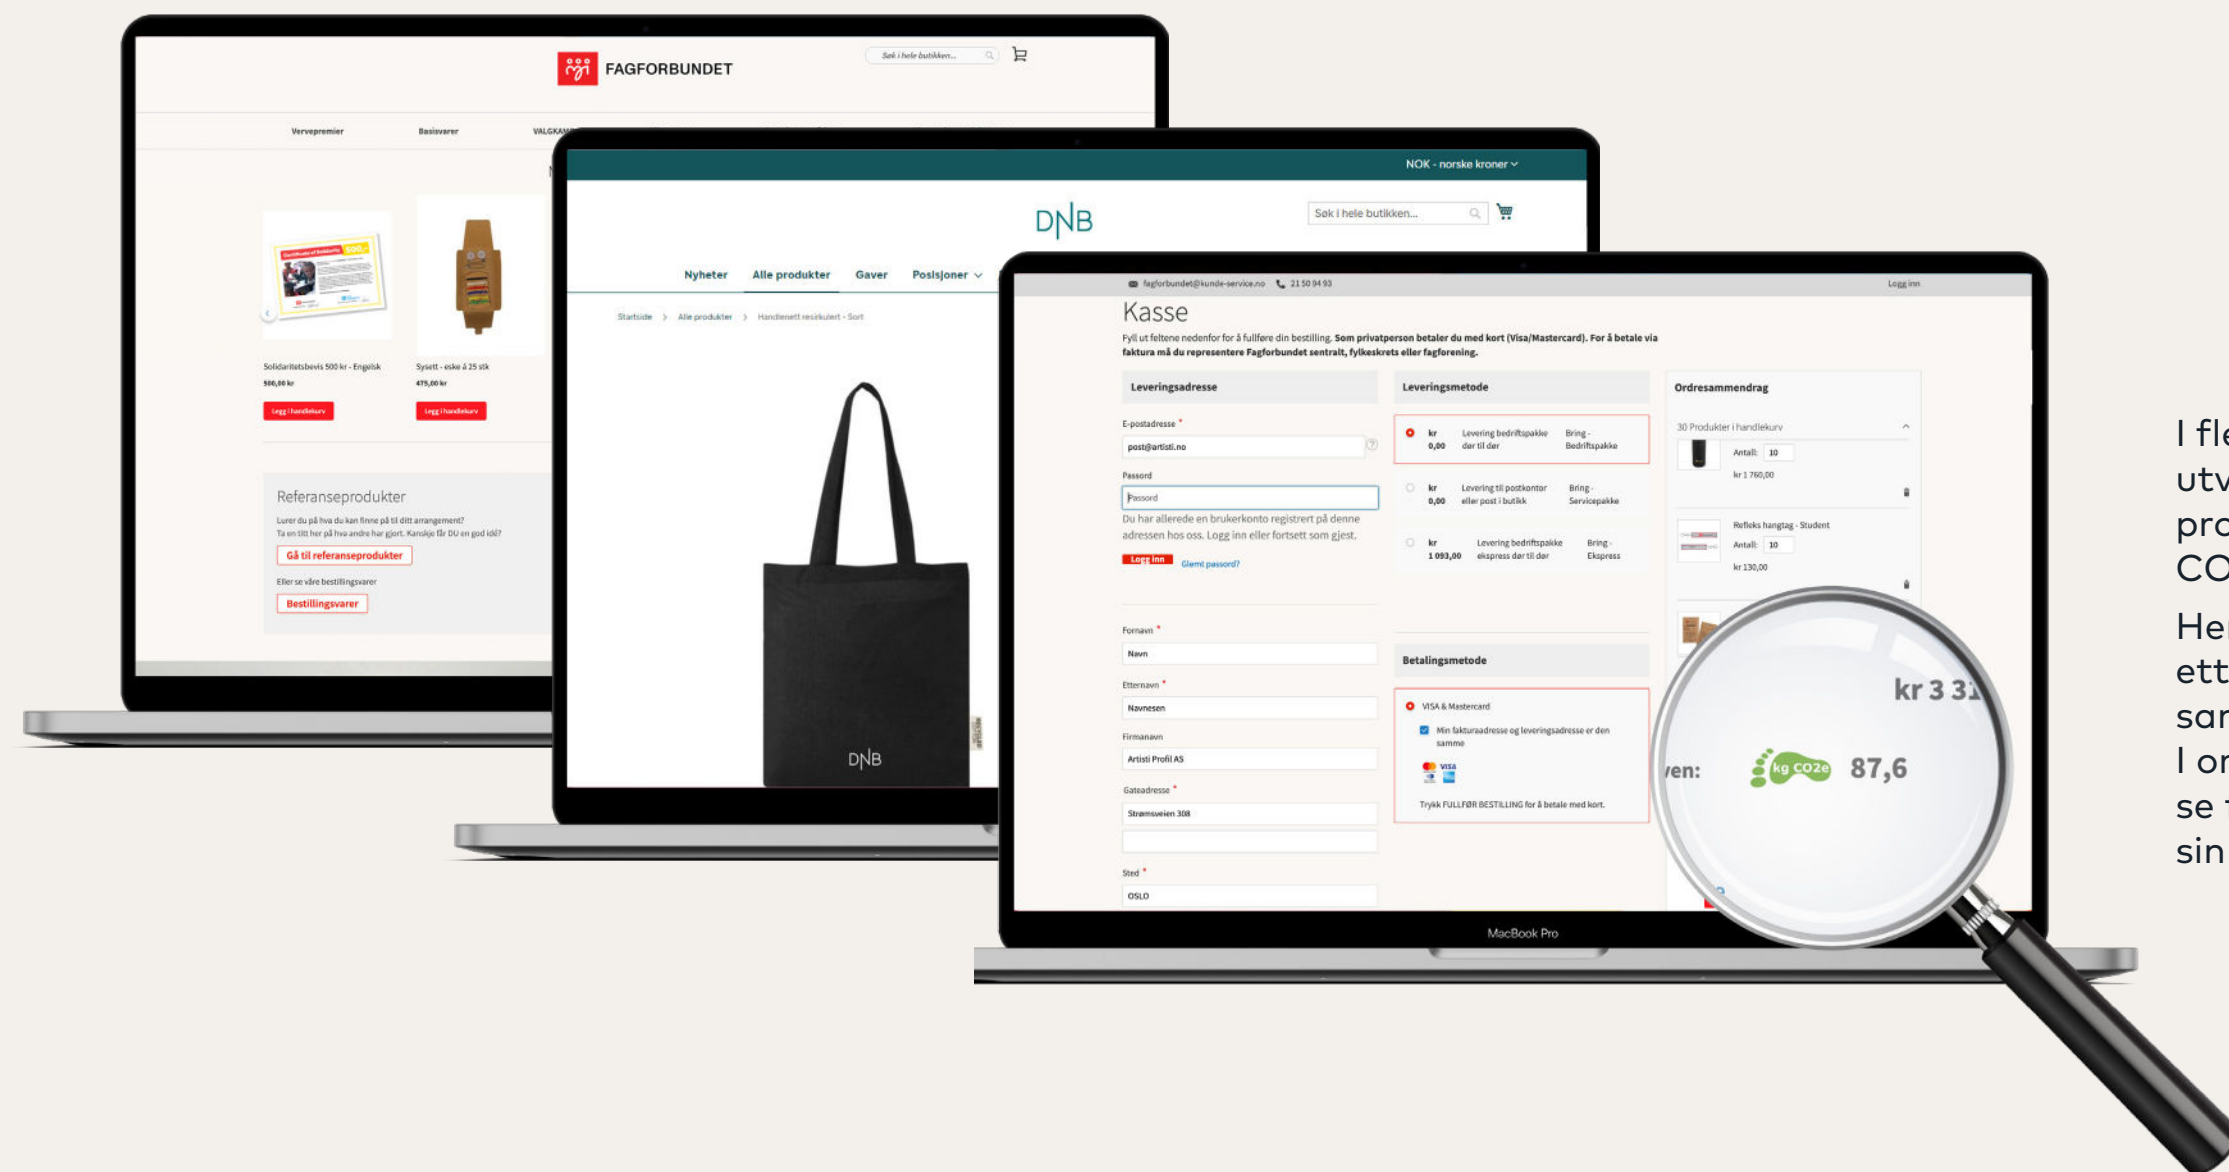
FAGFORBUNDET

Søk i hele butikken...

Vervepremier Basisvarer VALGKAM

Solidaritetsbevis 500 kr - Engelsk
500,00 kr
Legg i handlekurv

Sysett - eske à 25 stk
475,00 kr
Legg i handlekurv

Referanseprodukter
Lurer du på hva du kan finne på til ditt arrangement?
Ta en titt her på hva andre har gjort. Kanskje får DU en god idé?
Gå til referanseprodukter
Eller se våre bestillingsvarer
Bestillingsvarer

NOK - norske kroner

DNB

Søk i hele butikken...

Nyheter Alle produkter Gaver Posisjoner

Startside > Alle produkter > Handlenett resirkulert - Sort

DNB

fagforbundet@kunde-service.no 21 50 94 93 Logg inn

Kasse

Fyll ut feltene nedenfor for å fullføre din bestilling. Som privatperson betaler du med kort (Visa/Mastercard). For å betale via faktura må du representere Fagforbundet sentralt, fylkeskrets eller fagforening.

Leveringsadresse

E-postadresse *
post@artisti.no

Passord
Passord

Du har allerede en brukerkonto registrert på denne adressen hos oss. Logg inn eller fortsett som gjest.

Logg inn Glemt passord?

Fornavn *
Navn

Etternavn *
Navnesen

Firmanavn
Artisti Profil AS

Gateadresse *
Strømsveien 308

Sted *
OSLO

Leveringsmetode

kr 0,00 Levering bedriftspakke dør til dør Bring - Bedriftspakke

kr 0,00 Levering til postkontor eller post i butikk Bring - Servicepakke

kr 1 093,00 Levering bedriftspakke ekspress dør til dør Bring - Ekspress

Betalingsmetode

VISA & Mastercard

Min fakturaadresse og leveringsadresse er den samme

Trykk FULLFØR BESTILLING for å betale med kort.

Ordresammendrag

30 Produkter i handlekurv

Antall: 10
kr 1 760,00

Refleks hangtag - Student
Antall: 10
kr 130,00

kr 3 31

ven: kg CO2e 87,6

MacBook Pro

I fle
utv
pro
CO

He
ett
sa
I o
se
sin